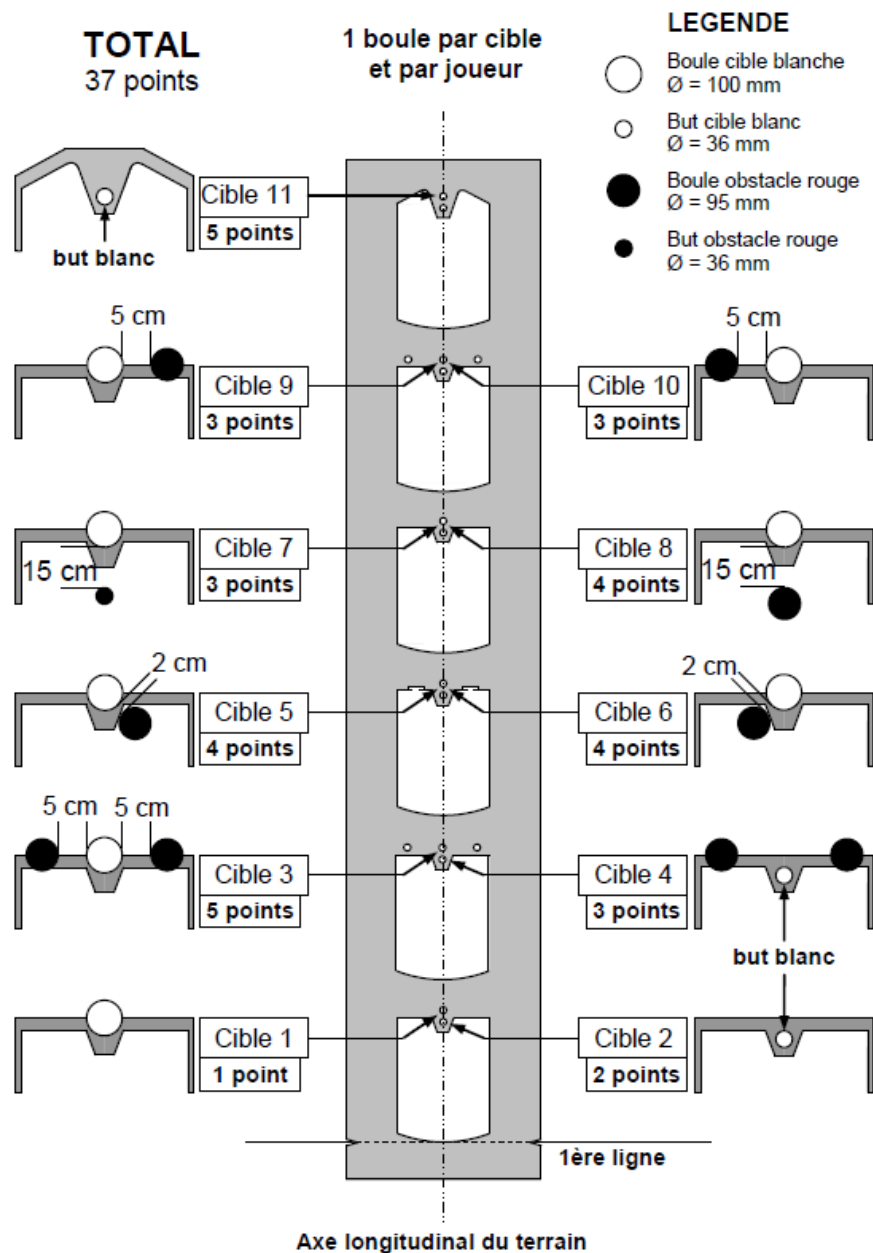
TOTAL
37 points

1 boule par cible et par joueur

LEGENDE
Boule cible blanche
Ø = 100 mm
But cible blanc
Ø = 36 mm
Boule obstacle rouge
Ø = 95 mm
But obstacle rouge
Ø = 36 mm

but blanc
Cible 11
5 points

5 cm
Cible 9
3 points

Cible 10
3 points
5 cm

15 cm
Cible 7
3 points

Cible 8
4 points
15 cm

2 cm
Cible 5
4 points

Cible 6
4 points
2 cm

5 cm 5 cm
Cible 3
5 points

Cible 4
3 points

but blanc

Cible 1
1 point

Cible 2
2 points

1ère ligne

Axe longitudinal du terrain